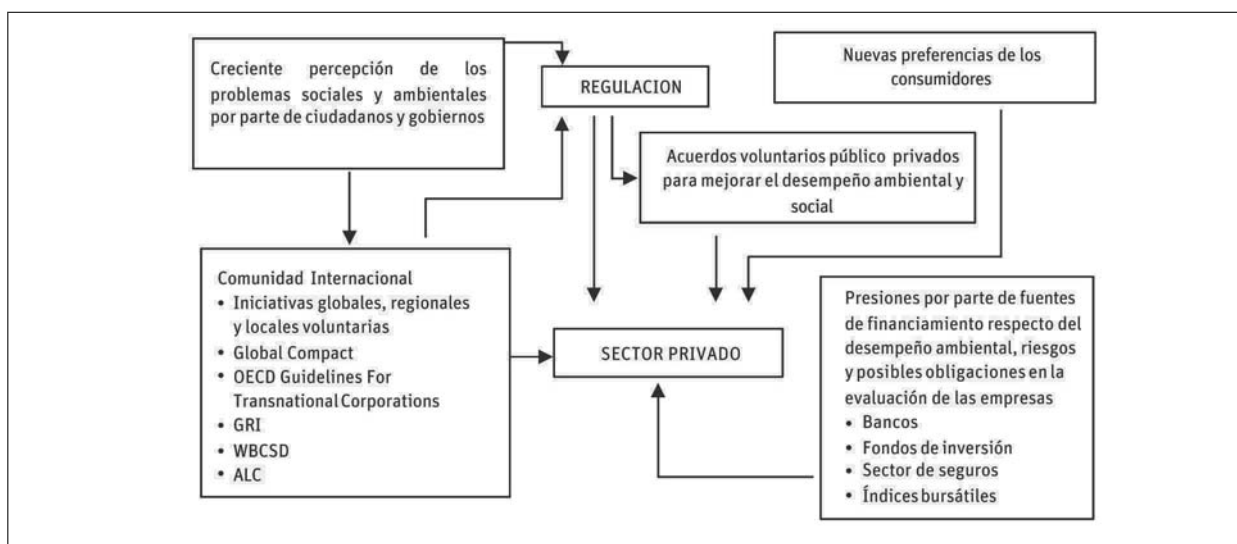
Creciente percepción de los problemas sociales y ambientales por parte de ciudadanos y gobiernos

REGULACION

Nuevas preferencias de los consumidores

Acuerdos voluntarios público privados para mejorar el desempeño ambiental y social

Comunidad Internacional
• Iniciativas globales, regionales y locales voluntarias
• Global Compact
• OECD Guidelines For Transnational Corporations
• GRI
• WBCSD
• ALC

SECTOR PRIVADO

Presiones por parte de fuentes de financiamiento respecto del desempeño ambiental, riesgos y posibles obligaciones en la evaluación de las empresas
• Bancos
• Fondos de inversión
• Sector de seguros
• Índices bursátiles